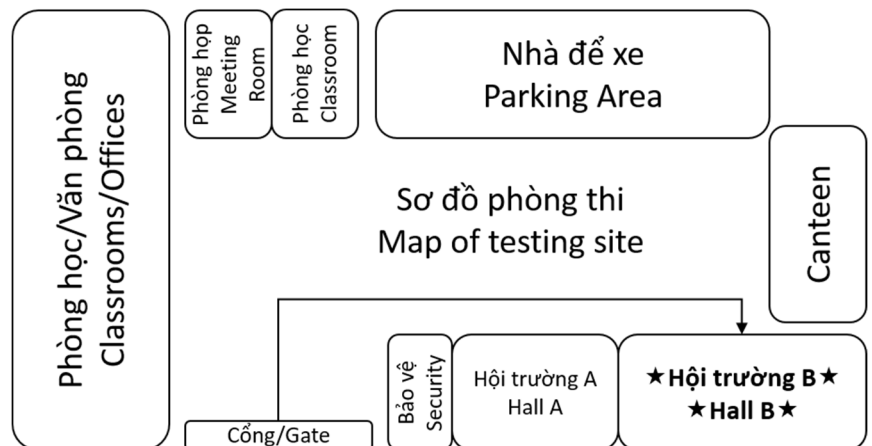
Phòng học/Văn phòng
Classrooms/Offices

Phòng họp
Meeting
Room

Phòng học
Classroom

Nhà để xe
Parking Area

Canteen

Sơ đồ phòng thi
Map of testing site

Bảo vệ
Security

Hội trường A
Hall A

★Hội trường B★
★Hall B★

Cổng/Gate